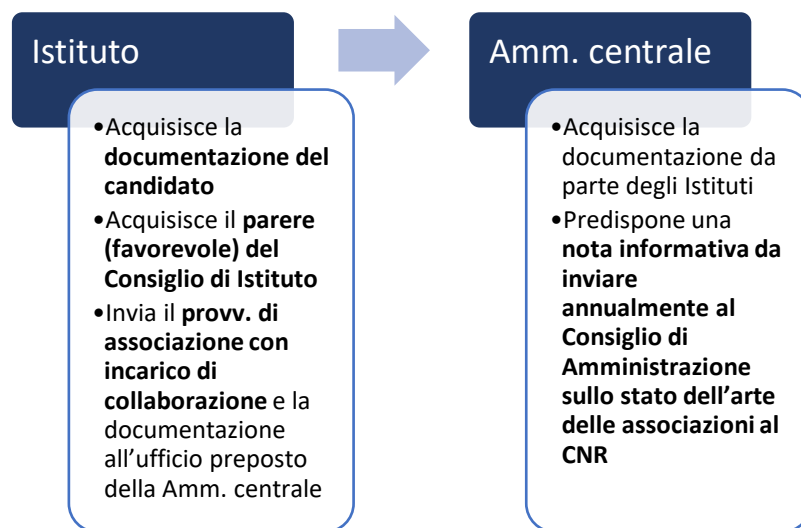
Istituto

•Acquisisce la documentazione del candidato
•Acquisisce il parere (favorevole) del Consiglio di Istituto
•Invia il provv. di associazione con incarico di collaborazione e la documentazione all'ufficio preposto della Amm. centrale

Amm. centrale

•Acquisisce la documentazione da parte degli Istituti
•Predispone una nota informativa da inviare annualmente al Consiglio di Amministrazione sullo stato dell'arte delle associazioni al CNR